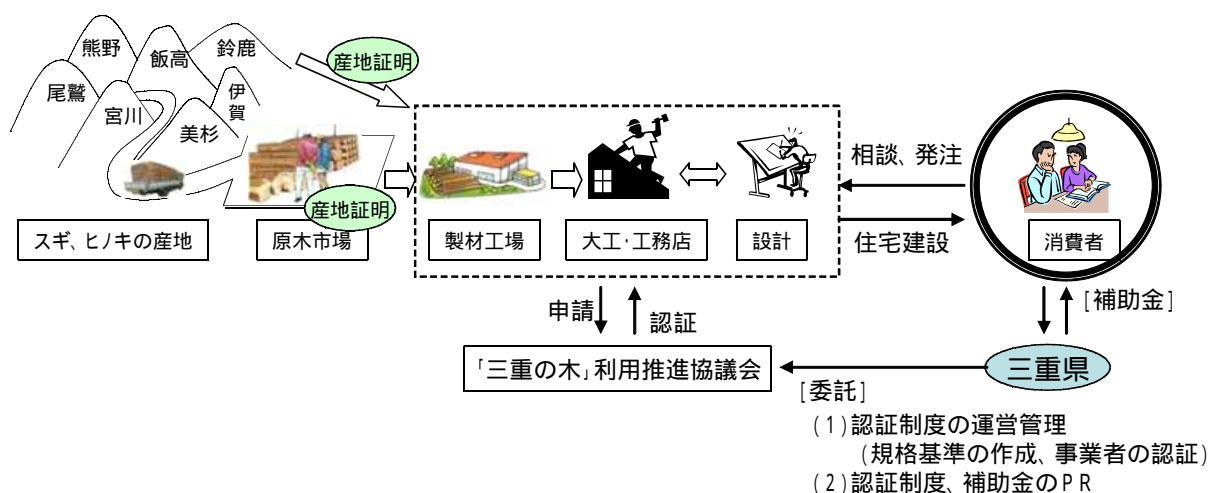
熊野
飯高
鈴鹿
尾鷲
宮川
伊賀
美杉
産地証明
産地証明
スギ、ヒノキの産地
原木市場
製材工場
大工·工務店
設計
相談、発注
住宅建設
消費者
申請
認証
[補助金]
「三重の木」利用推進協議会
三重県
[委託]
(1)認証制度の運営管理
(規格基準の作成、事業者の認証)
(2)認証制度、補助金のPR